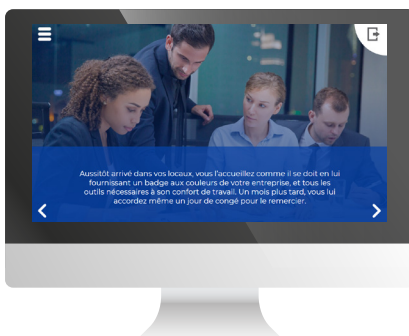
Aussitôt arrivé dans vos locaux, vous l'accueillez comme il se doit en lui fournissant un badge aux couleurs de votre entreprise, et tous les outils nécessaires à son confort de travail. Un mois plus tard, vous lui accordez même un jour de congé pour le remercier.